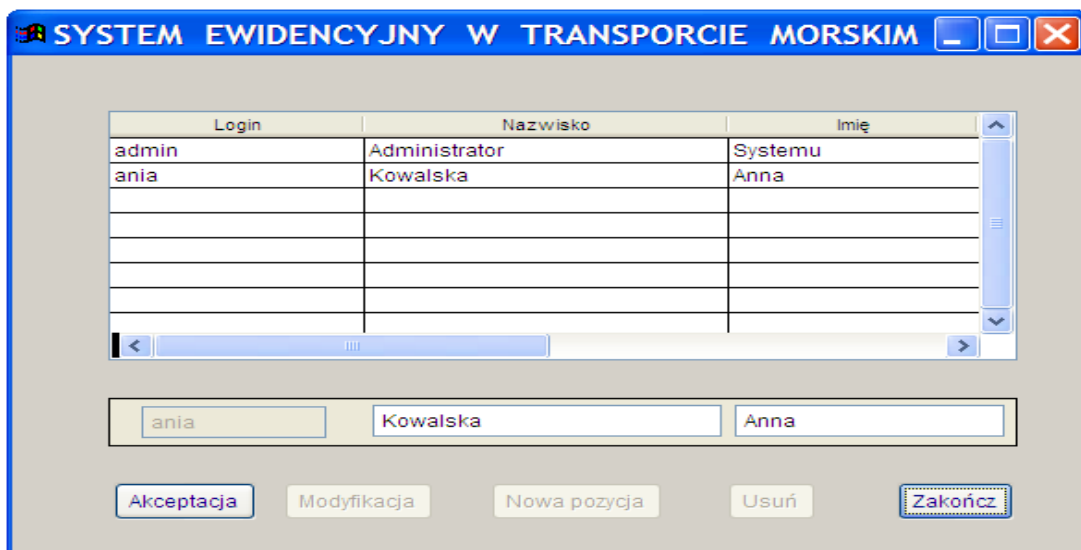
SYSTEM EWIDENCYJNY W TRANSPORCIE MORSKIM

| Login | Nazwisko | Imię |
|---|---|---|
| admin | Administrator | Systemu |
| ania | Kowalska | Anna |
| | | |
| | | |
| | | |
| | | |
| | | |
| | | |

ania
Kowalska
Anna

Akceptacja
Modyfikacja
Nowa pozycja
Usuń
Zakończ